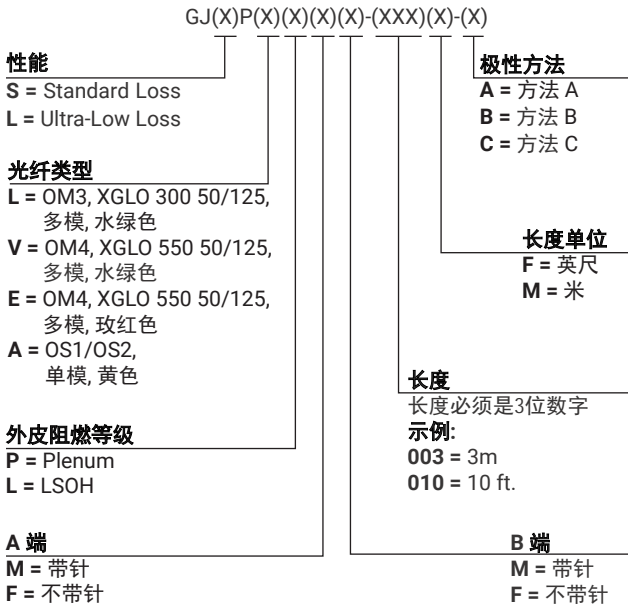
GJ(X)P(X)(X)(X)(X)-(XXX)(X)-(X)

性能
S = Standard Loss
L = Ultra-Low Loss

光纤类型
L = OM3, XGLO 300 50/125, 多模, 水绿色
V = OM4, XGLO 550 50/125, 多模, 水绿色
E = OM4, XGLO 550 50/125, 多模, 玫红色
A = OS1/OS2, 单模, 黄色

外皮阻燃等级
P = Plenum
L = LSOH

A 端
M = 带针
F = 不带针

极性方法
A = 方法 A
B = 方法 B
C = 方法 C

长度单位
F = 英尺
M = 米

长度
长度必须是3位数字
示例:
003 = 3m
010 = 10 ft.

B 端
M = 带针
F = 不带针